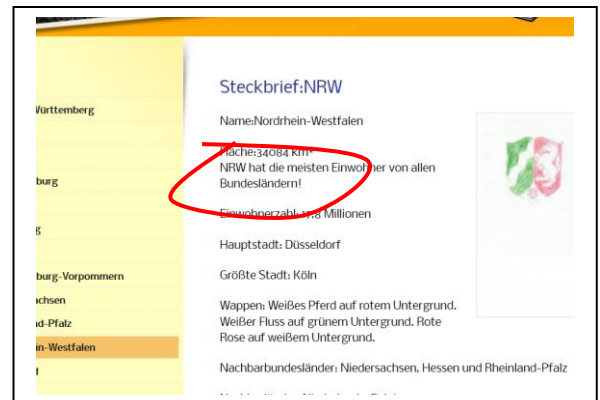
ürttemberg

burg

g

burg-Vorpommern

chsen

d-Pfalz

in-Westfalen

Steckbrief:NRW

Name:Nordrhein-Westfalen

Fläche:34084 km²
NRW hat die meisten Einwohner von allen Bundesländern!

Einwohnerzahl: 17,8 Millionen

Hauptstadt: Düsseldorf

Größte Stadt: Köln

Wappen: Weißes Pferd auf rotem Untergrund. Weißer Fluss auf grünem Untergrund. Rote Rose auf weißem Untergrund.

Nachbarbundesländer: Niedersachsen, Hessen und Rheinland-Pfalz